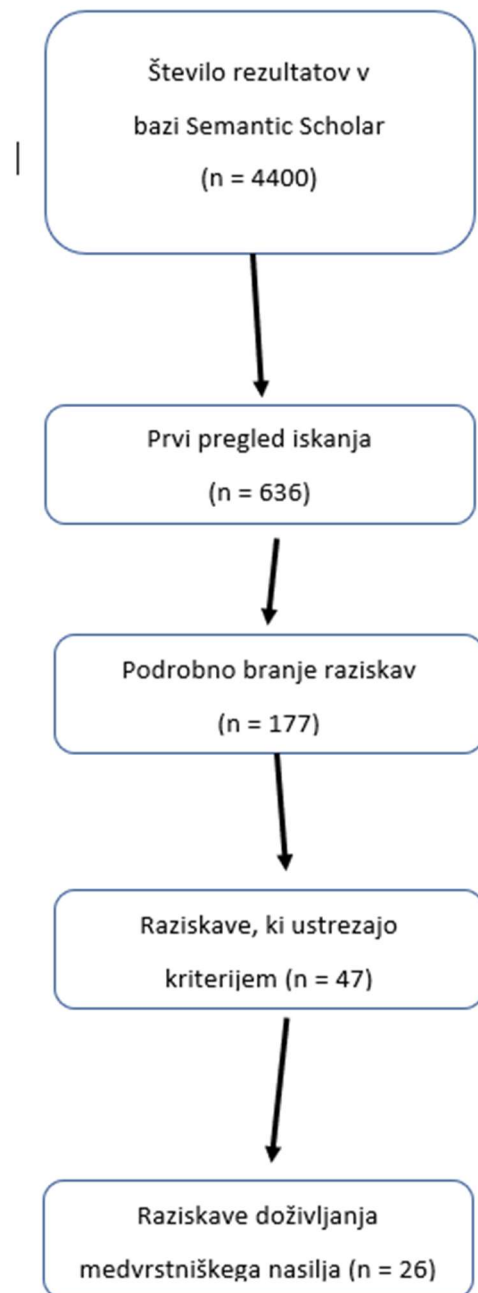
Število rezultatov v bazi Semantic Scholar (n = 4400)

Prvi pregled iskanja (n = 636)

Podrobno branje raziskav (n = 177)

Raziskave, ki ustrezajo kriterijem (n = 47)

Raziskave doživljanja medvrstniškega nasilja (n = 26)